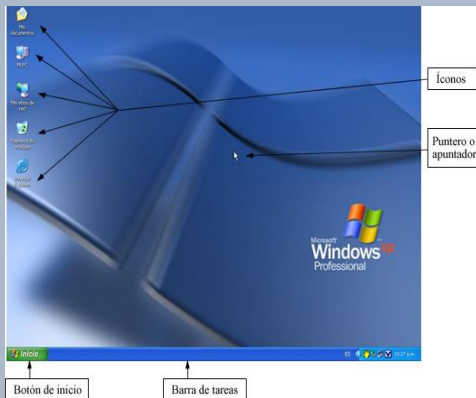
Mis documentos

Mi PC

Mis sitios de red

Papelera de reciclaje

Internet Explorer

Íconos

Puntero o apuntador

Microsoft Windows XP Professional

Inicio

10:27 a.m.

Botón de inicio

Barra de tareas